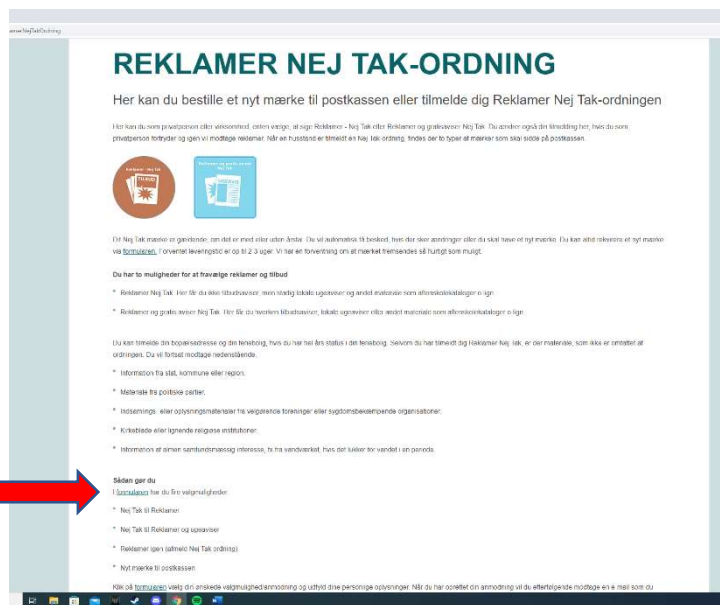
REKLAMER NEJ TAK-ORDNING

Her kan du bestille et nyt mærke til postkassen eller tilmelde dig Reklamer Nej Tak-ordningen

Her kan du som privatperson eller virksomhed, enten vælge, at sige Reklamer - Nej Tak eller Reklamer og gratisaviser Nej Tak. Du ændrer også din tilmelding her, hvis du som privatperson fortryder og igen vil modtage reklamer. Når en husstand er tilmeldt en Nej Tak ordning, findes der to typer af mærker som skal sidde på postkassen.

Dit Nej Tak mærke er gældende, om det er med eller uden årstal. Du vil automatisk få besked, hvis der sker ændringer eller du skal have et nyt mærke. Du kan altid rekvirere et nyt mærke via formularen. Forventet leveringstid er op til 2-3 uger. Vi har en forventning om at mærket fremsendes så hurtigt som muligt.

Du har to muligheder for at frabede reklamer og tilbud

Reklamer Nej Tak: Her får du ikke tilbudsaviser, men stadig lokale ugeaviser og andet materiale som afløsningskataloger o lign.

Reklamer og gratisaviser Nej Tak: Her får du hverken tilbudsaviser, lokale ugeaviser eller andet materiale som afløsningskataloger o lign.

Du kan tilmelde din bopælsadresse og din feriebolig, hvis du har helårs status i din feriebolig. Selvom du har tilmeldt dig Reklamer Nej Tak, er der materiale, som ikke er omfattet af ordningen. Du vil fortsat modtage nedenstående.

Information fra stat, kommune eller region.

Materiale fra politiske partier.

Indsamlings- eller oplysningsmateriale fra velgørende foreninger eller sygdomsbekæmpende organisationer.

Kirkeblade eller lignende religiøse institutioner.

Information af almen samfundsmæssig interesse, fx fra vandværket, hvis det lukker for vandet i en periode.

Sådan gør du

I formularen har du fire valgmuligheder:

Nej Tak til Reklamer

Nej Tak til Reklamer og ugeaviser

Reklamer igen (afmeld Nej Tak ordning)

Nyt mærke til postkassen

Klik på formularen vælg din ønskede valgmulighed/anmodning og udfyld dine personlige oplysninger. Når du har oprettet din anmodning vil du efterfølgende modtage en e-mail som du